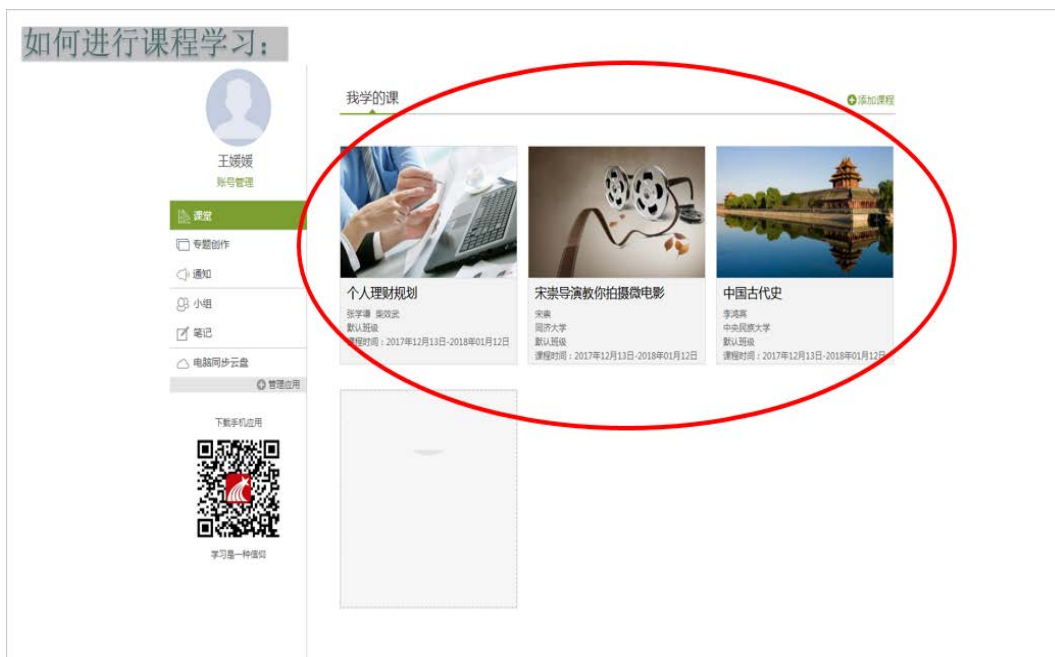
如何进行课程学习：

王媛媛
账号管理

课堂
专题创作
通知
小组
笔记
电脑同步云盘
管理应用

下载手机应用

学习是一种信仰

我学的课
添加课程

个人理财规划
张学谦 吴致武
默认班级
课程时间：2017年12月13日-2018年01月12日

宋崇导演教你拍摄微电影
宋崇
同济大学
默认班级
课程时间：2017年12月13日-2018年01月12日

中国古代史
李鸿宾
中央民族大学
默认班级
课程时间：2017年12月13日-2018年01月12日